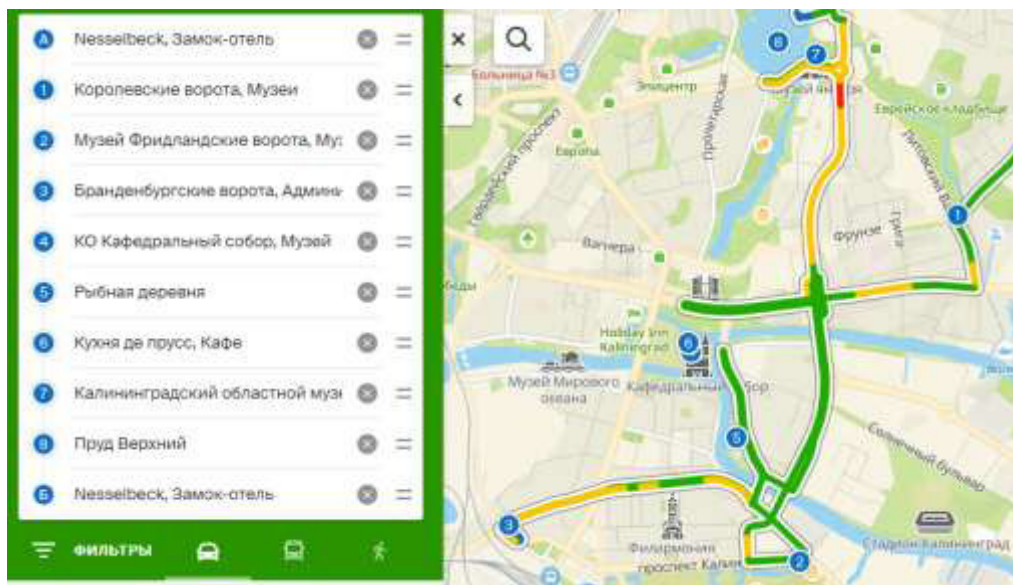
A Nesselbeck, Замок-отель
1 Королевские ворота, Музеи
2 Музей Фридландские ворота, Му:
3 Бранденбургские ворота, Админ
4 КО Кафедральный собор, Музей
5 Рыбная деревня
6 Кухня де прусс, Кафе
7 Калининградский областной муз
8 Пруд Верхний
Б Nesselbeck, Замок-отель

ФИЛЬТРЫ

Больница №3
Эпицентр
Европа
Гвардейский проспект
Пролетарская
Еврейское кладбище
Литовский Вал
Фрунзе
Грига
Вагнера
Holiday Inn Kaliningrad
Музей Мирового океана
Кафедральный собор
Советский бульвар
Филармония
проспект Калин
Стадион Калининград